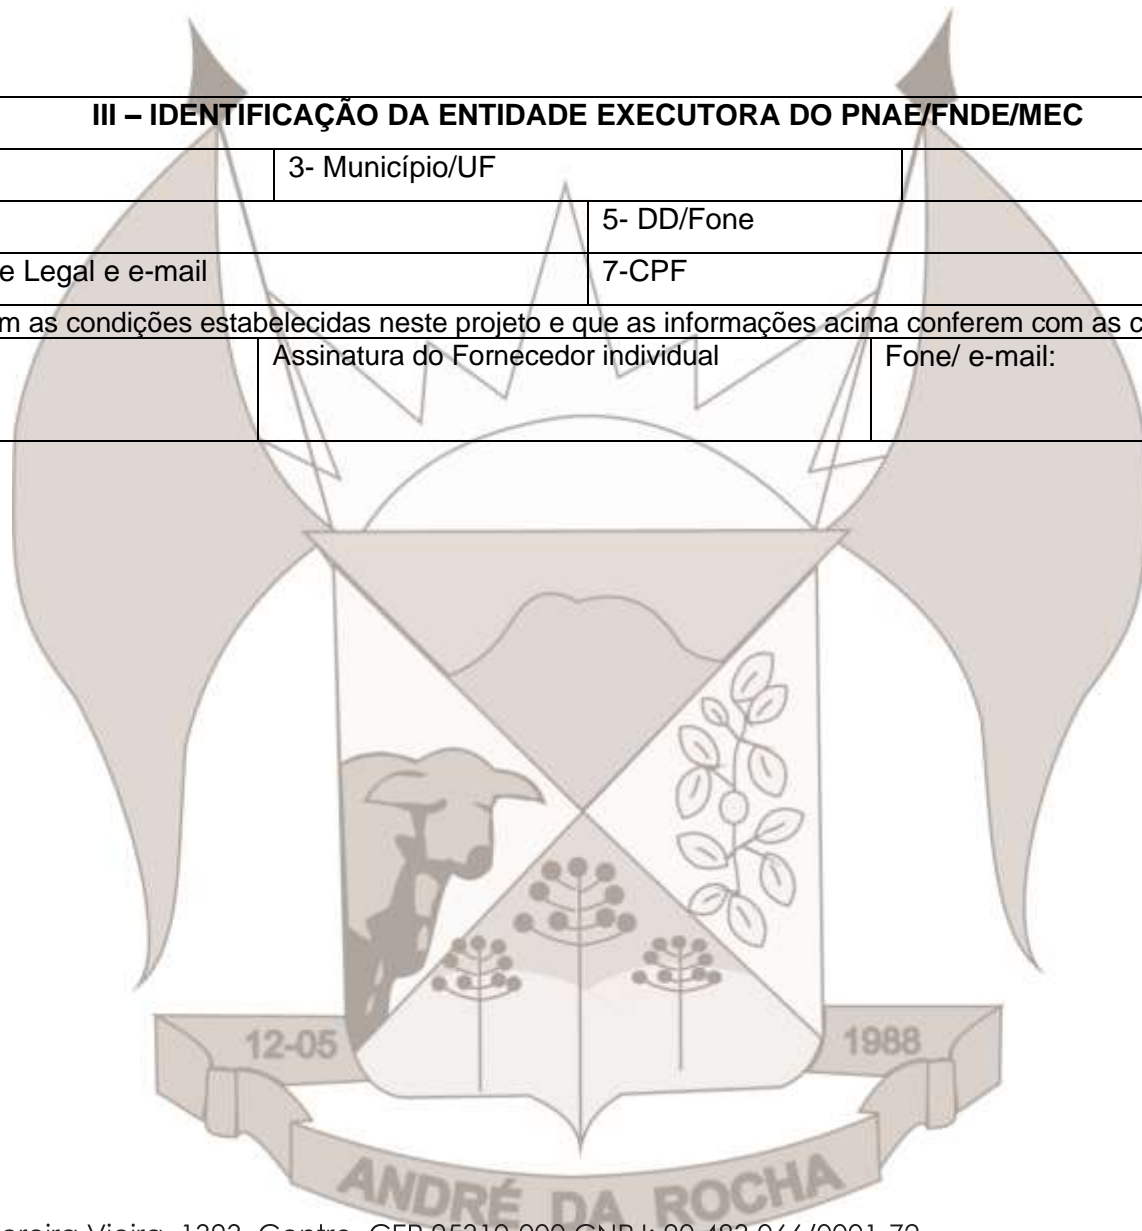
III – IDENTIFICAÇÃO DA ENTIDADE EXECUTORA DO PNAE/FNDE/MEC

| | 3- Município/UF | |
|---|---|---|
| | 5- DD/Fone | |
| e Legal e e-mail | 7-CPF | |

m as condições estabelecidas neste projeto e que as informações acima conferem com as c

| | Assinatura do Fornecedor individual | Fone/ e-mail: |
|---|---|---|

12-05

1988

ANDRÉ DA ROCHA

oreira Vieira, 1393, Centro, CEP 95310-000 CNPJ: 90.483.066/0001-72